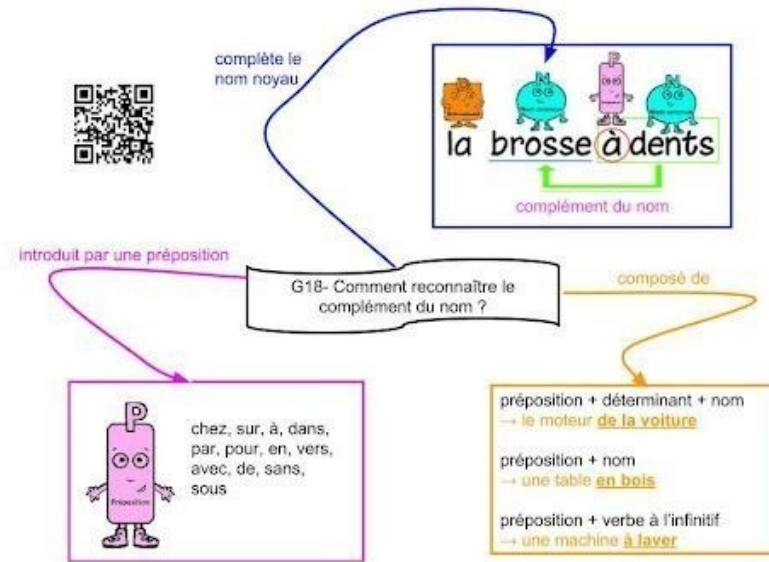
complète le nom noyau

la brosse à dents

complément du nom

introduit par une préposition

G18- Comment reconnaître le complément du nom ?

composé de

P

Préposition

chez, sur, à, dans, par, pour, en, vers, avec, de, sans, sous

préposition + déterminant + nom
→ le moteur **de la voiture**

préposition + nom
→ une table **en bois**

préposition + verbe à l'infinitif
→ une machine **à laver**